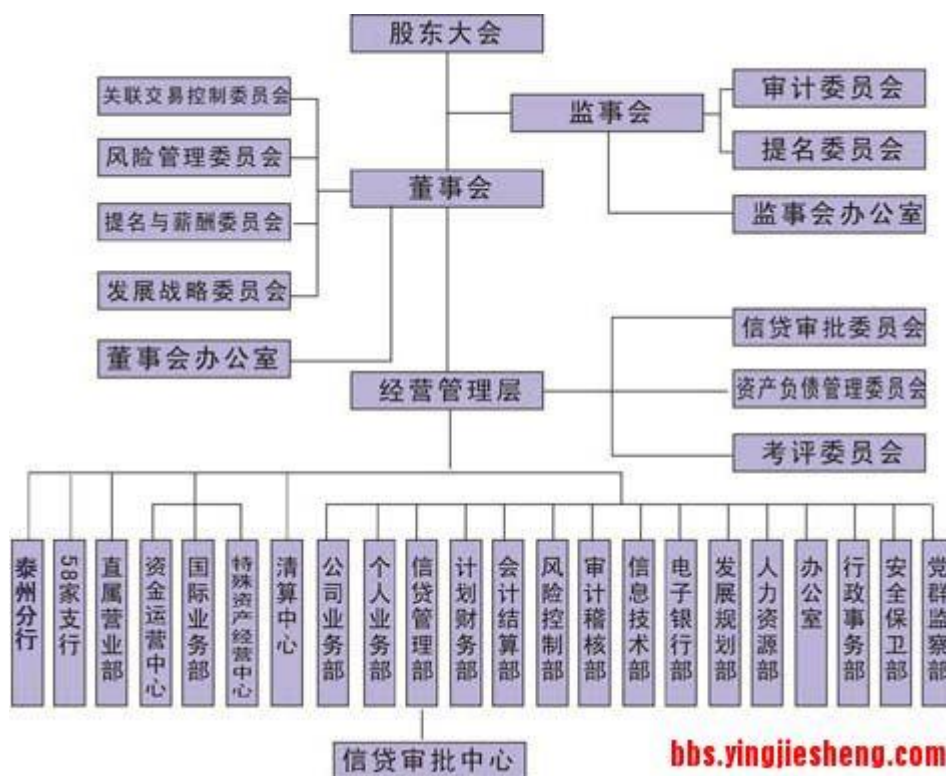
股东大会

关联交易控制委员会
风险管理委员会
提名与薪酬委员会
发展战略委员会
董事会办公室

董事会

监事会

审计委员会
提名委员会
监事会办公室

经营管理层

信贷审批委员会
资产负债管理委员会
考评委员会

泰州分行
58家支行
直属营业部
资金运营中心
国际业务部
特殊资产经营中心
清算中心
公司业务部
个人业务部
信贷管理部
计划财务部
会计结算部
风险控制部
审计稽核部
信息技术部
电子银行部
发展规划部
人力资源部
办公室
行政事务部
安全保卫部
党群监察部

信贷审批中心

bbs.yingjiesheng.com